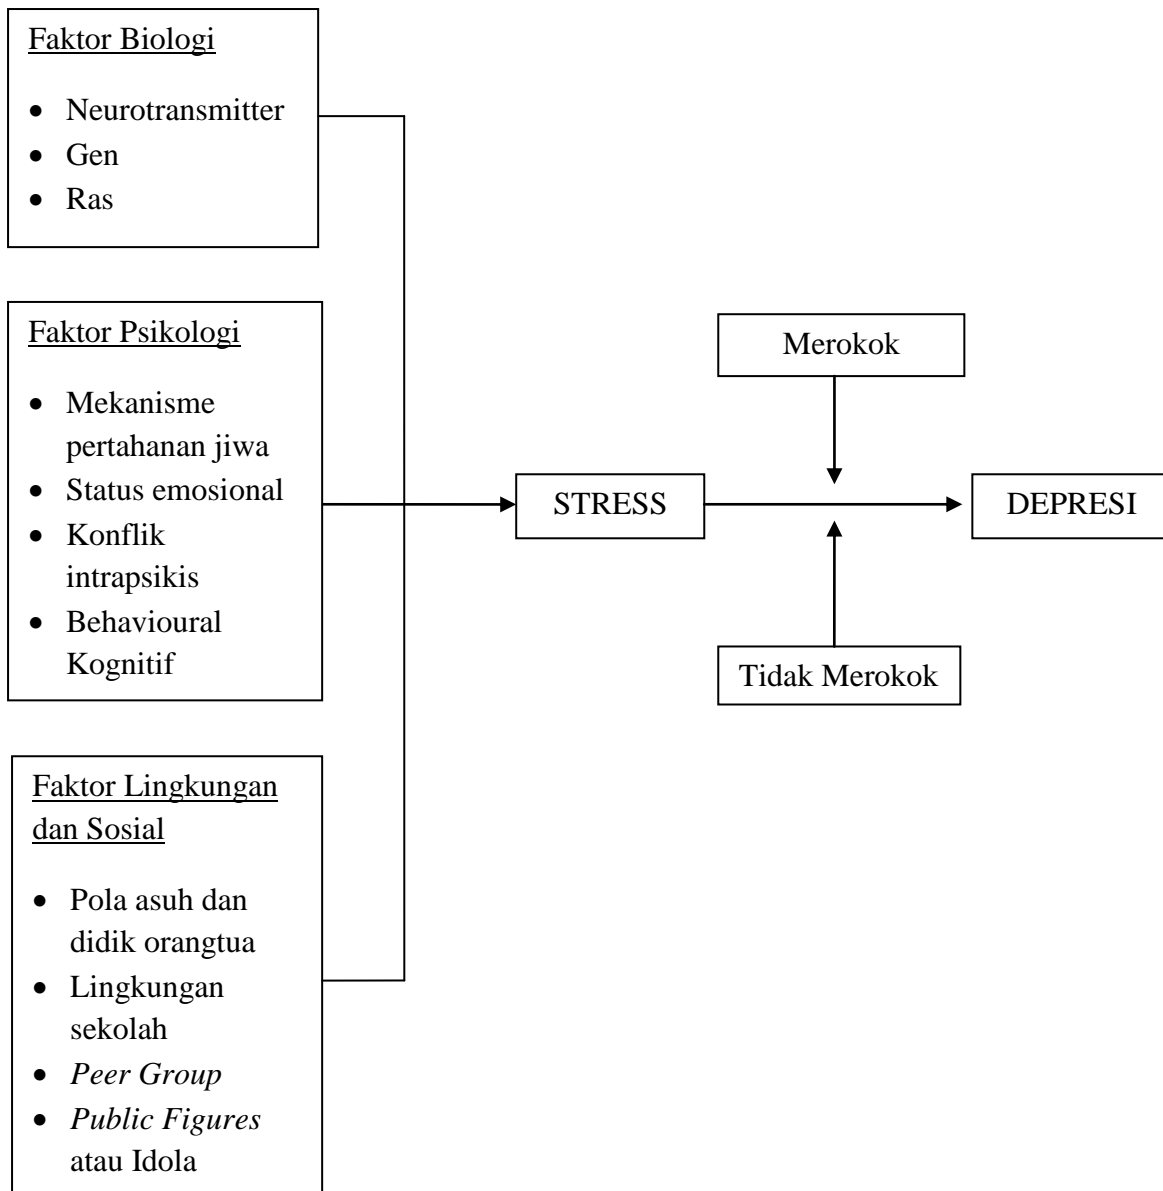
Faktor Biologi

- Neurotransmitter
- Gen
- Ras

Faktor Psikologi

- Mekanisme pertahanan jiwa
- Status emosional
- Konflik intrapsikis
- Behavioural Kognitif

Faktor Lingkungan dan Sosial

- Pola asuh dan didik orangtua
- Lingkungan sekolah
- Peer Group
- Public Figures atau Idola

STRESS

Merokok

Tidak Merokok

DEPRESI